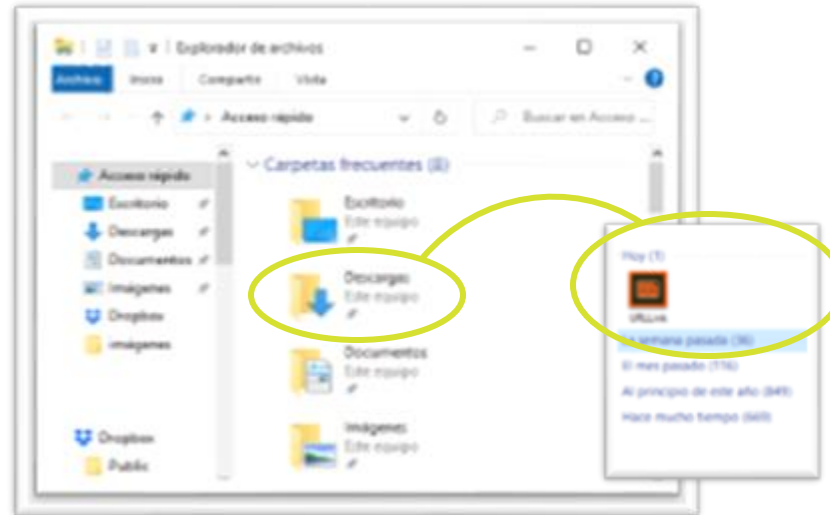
Explorador de archivos

Archivo Inicio Compartir Vista

Acceso rápido

Buscar en Acceso ...

Carpetas frecuentes (8)

Acceso rápido
Escritorio
Descargas
Documentos
Imágenes
Dropbox
imágenes

Dropbox
Public

Escritorio
Este equipo

Descargas
Este equipo

Documentos
Este equipo

Imágenes
Este equipo

Hoy (1)
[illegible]
La semana pasada (36)
El mes pasado (116)
Al principio de este año (649)
Hace mucho tiempo (660)